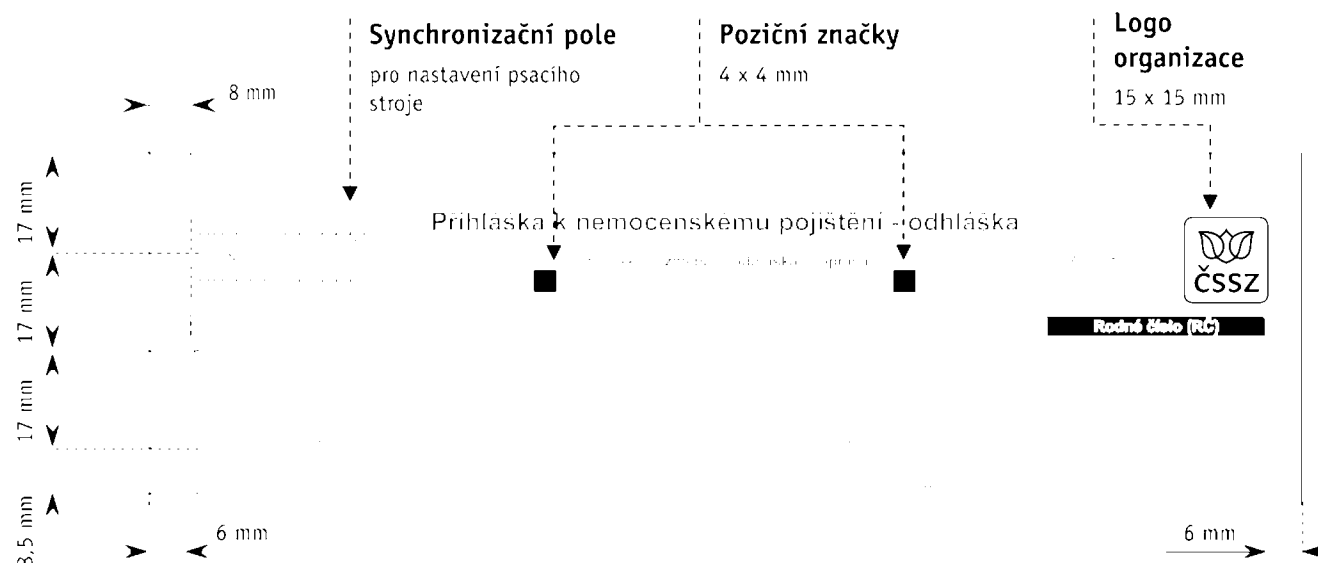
Synchronizační pole

pro nastavení psacího stroje

Poziční značky

4 x 4 mm

Logo organizace

15 x 15 mm

8 mm

17 mm

17 mm

17 mm

8,5 mm

6 mm

6 mm

Přihláška k nemocenskému pojištění - odhláška

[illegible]

ČSSZ

Rodné číslo (RČ)